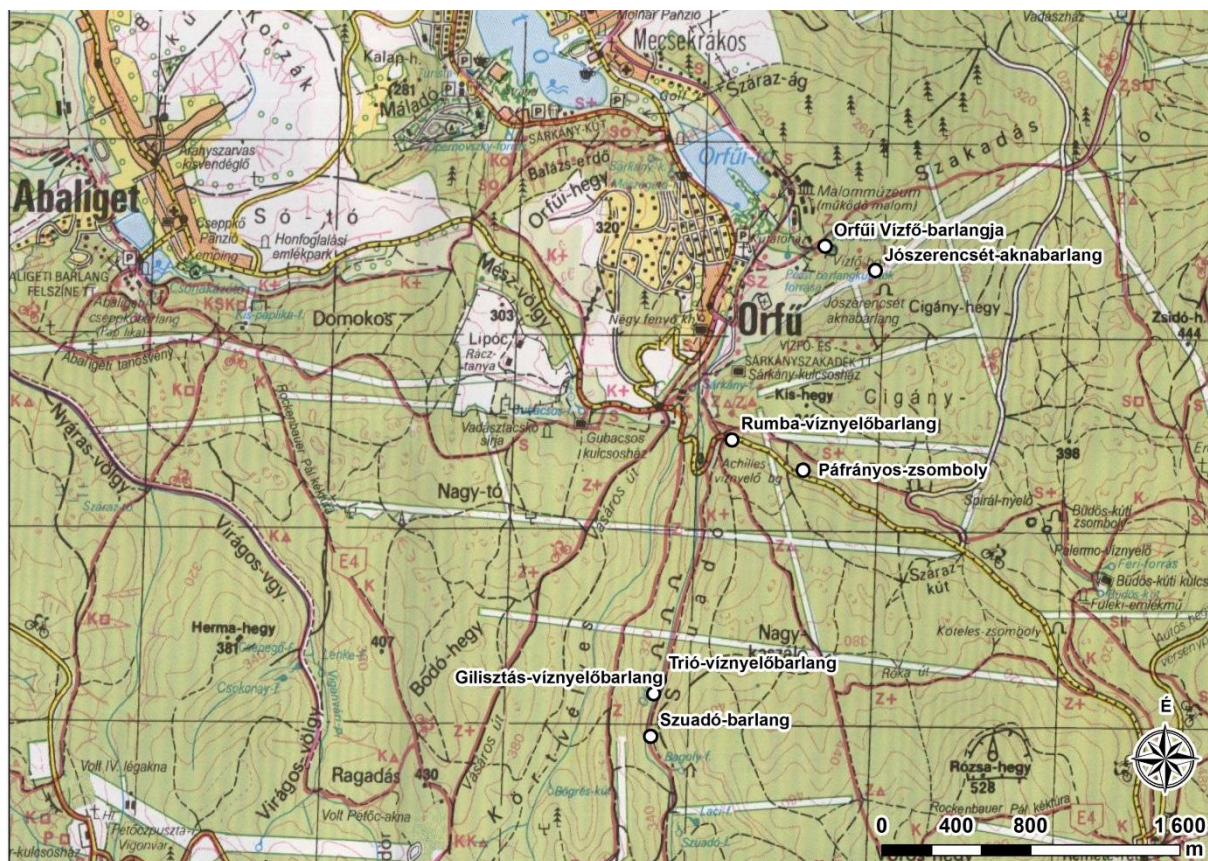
Molnár Panzió
Mecsekrákos
Vadászház
Kalap-h.
281
Máladó
Száraz-ág
SÁRKÁNY-KÚT
Abaligeti Szarvas kisvendéglő
Balázs-erdő
Orfűi-tó
Szakadás
Abaliget
Malommúzeum (működő malom)
Orfűi-hegy
Cseppkő Panzió
Só-tó
320
Orfűi Vízfő-barlangja
Honfoglalási emlékpark
Jószerencsét-aknabarlang
Camping
ABALIGETI BARLANG FELSZÍNE TT
Mész-völgy
Vízfő-f.
Pécsi barlangkutató forrás
Abaligeti cseppkőbarlang
Domokos
Jószerencsét aknabarlang
Cigány-hegy
Zsidó-h.
444
303
Négy fenyő
Orfű
Lipóc
Ráczi-tanya
Abaligeti tanösvény
VÍZFŐ-ÉS SÁRKÁNYSZAKADÉK TT
Sárkány kulcsosház
Cigány-
Kis-hegy
Rockenbauer Pál kéktúra
Vadásztanya
Gubacsos kulcsosház
Rumba-víznyelőbarlang
Achilles víznyelő bg
Páfrányos-zsomboly
398
Nyáras-völgy
Nagy-tó
Spirál-nyelő
Büdös-kúti zsomboly
Vasas út
Palermo-víznyelő
Száraz-kút
Büdös-kúti kulcs
E4
Feri-forrás
Füleki-emlékmű
Virágos-vgy.
Bodó-hegy
Nagy-
Koteles-zsomboly
Herma-hegy
381
407
380
Trió-víznyelőbarlang
Gilisztás-víznyelőbarlang
Csokonay-f.
Szuadó-barlang
É
Ragadás
430
Bagoly-f.
Rózsa-hegy
528
Volt IV. légakna
Virágos-völgy
Volt Petőc-akna
Rockenbauer Pál kéktúra
0
400
800
1 600
m
Petőcpuszta
Vigonvar
kulcsosház